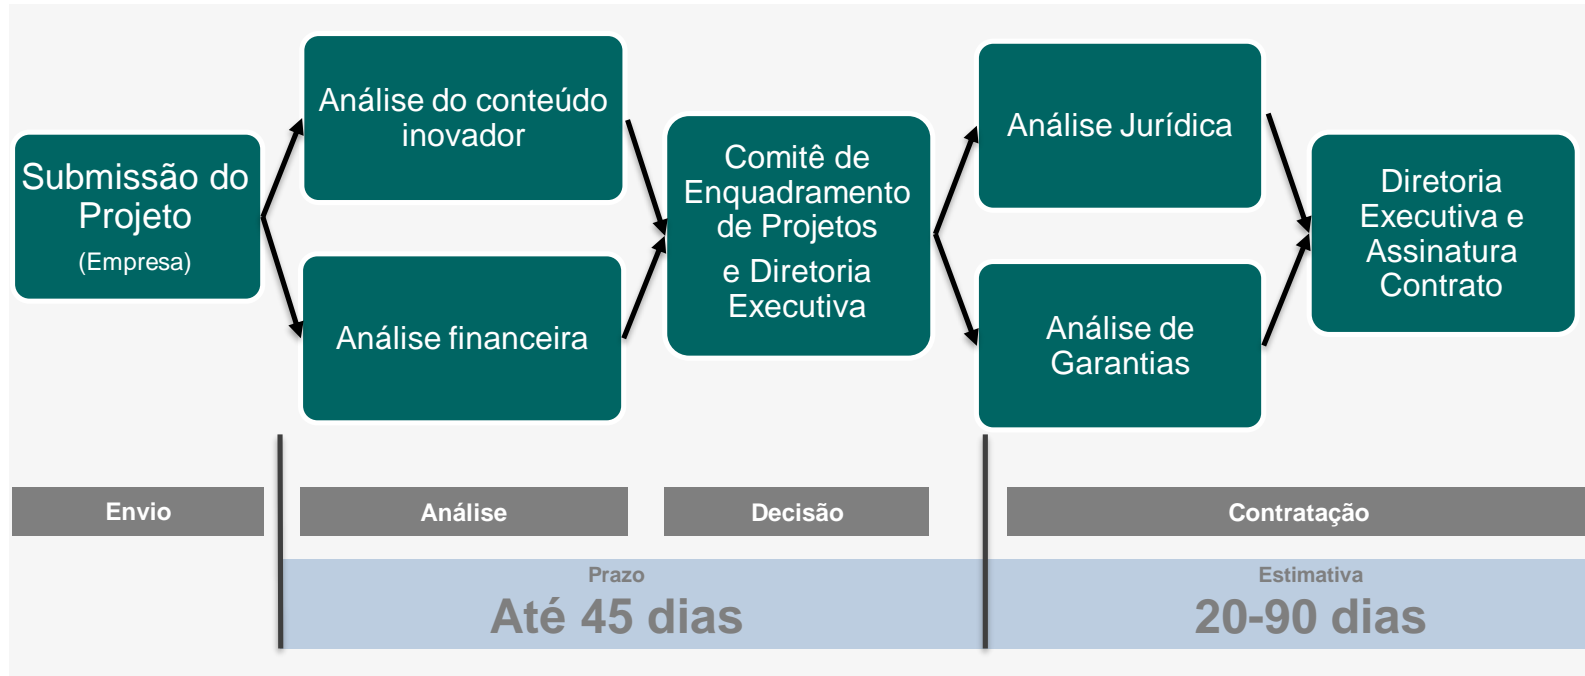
Submissão do Projeto
(Empresa)

Análise do conteúdo inovador

Análise financeira

Comitê de Enquadramento de Projetos
e Diretoria Executiva

Análise Jurídica

Análise de Garantias

Diretoria Executiva e Assinatura Contrato

Envio

Análise

Decisão

Contratação

Prazo
Até 45 dias

Estimativa
20-90 dias